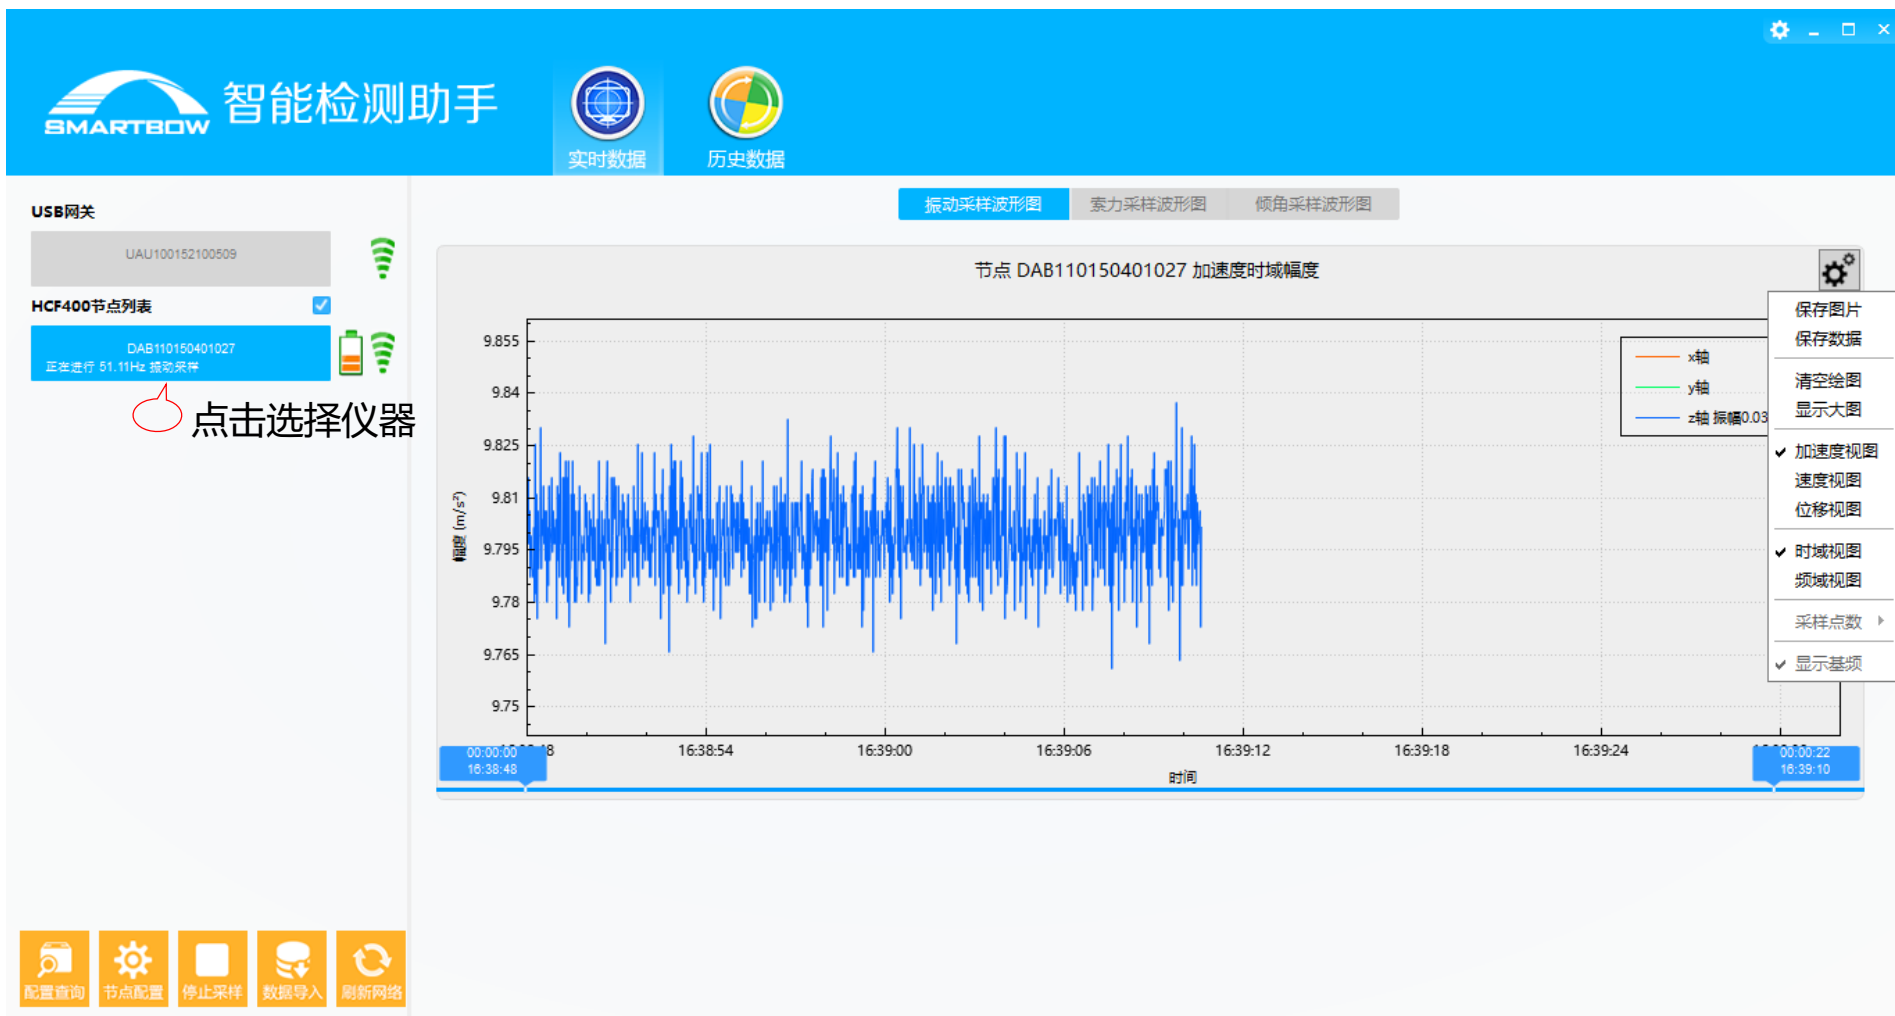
SMARTBOW 智能检测助手

实时数据

历史数据

USB网关

UAU100152100509

HCF400节点列表

DAB110150401027
正在进行 51.11Hz 振动采样

点击选择仪器

振动采样波形图 索力采样波形图 倾角采样波形图

节点 DAB110150401027 加速度时域幅度

保存图片
保存数据
清空绘图
显示大图
加速度视图
速度视图
位移视图
时域视图
频域视图
采样点数
显示基频

x轴
y轴
z轴 振幅0.03

9.855
9.84
9.825
9.81
9.795
9.78
9.765
9.75

幅度 (m/s²)

00:00:00
16:38:48

16:38:54
16:39:00
16:39:06
16:39:12
16:39:18
16:39:24

00:00:22
16:39:10

时间

配置查询 节点配置 停止采样 数据导入 刷新网络